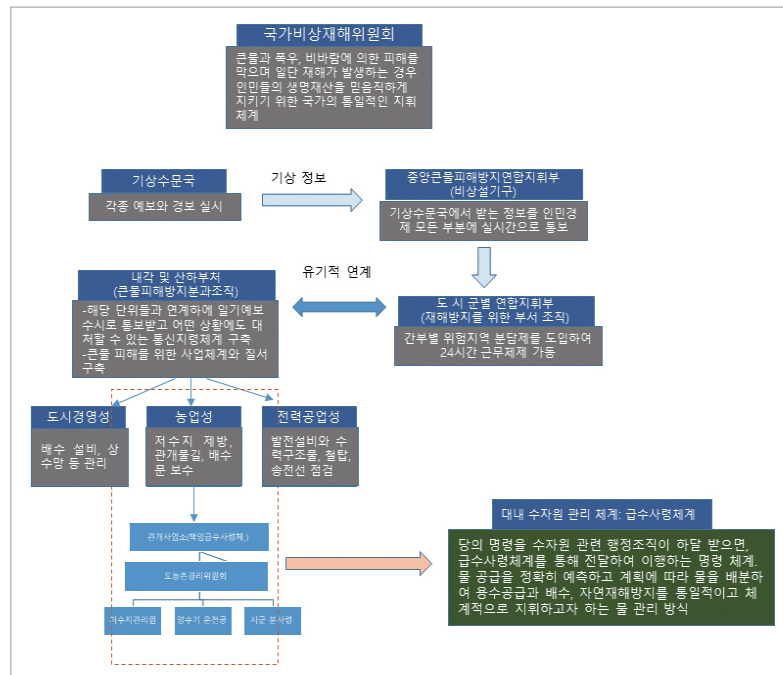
국가비상재해위원회

큰물과 폭우, 비바람에 의한 피해를 막으며 일단 재해가 발생하는 경우 인민들의 생명재산을 믿음직하게 지키기 위한 국가의 통일적인 지휘체계

기상수문국

각종 예보와 경보 실시

기상 정보

중앙큰물피해방지연합지휘부 (비상설기구)

기상수문국에서 받는 정보를 인민경제 모든 부분에 실시간으로 통보

유기적 연계

내각 및 산하부처 (큰물피해방지분과조직)

-해당 단위들과 연계하에 일기예보 수시로 통보받고 어떤 상황에도 대처할 수 있는 통신지령체계 구축
-큰물 피해를 위한 사업체계와 질서 구축

도 시 군별 연합지휘부 (재해방지를 위한 부서 조직)

간부별 위험지역 분담제를 도입하여 24시간 근무체제 가동

도시경영성

배수 설비, 상수망 등 관리

농업성

저수지 제방, 관개물길, 배수문 보수

전력공업성

발전설비와 수력구조물, 철탑, 송전선 점검

관개사업소(책임급수사령체)

도농촌경리위원회

저수지관리원

양수기 운전공

시군 분사령

대내 수자원 관리 체계: 급수사령체계

당의 명령을 수자원 관련 행정조직이 하달 받으면, 급수사령체계를 통해 전달하여 이행하는 명령 체계. 물 공급을 정확히 예측하고 계획에 따라 물을 배분하여 용수공급과 배수, 자연재해방지를 통일적이고 체계적으로 지휘하고자 하는 물 관리 방식